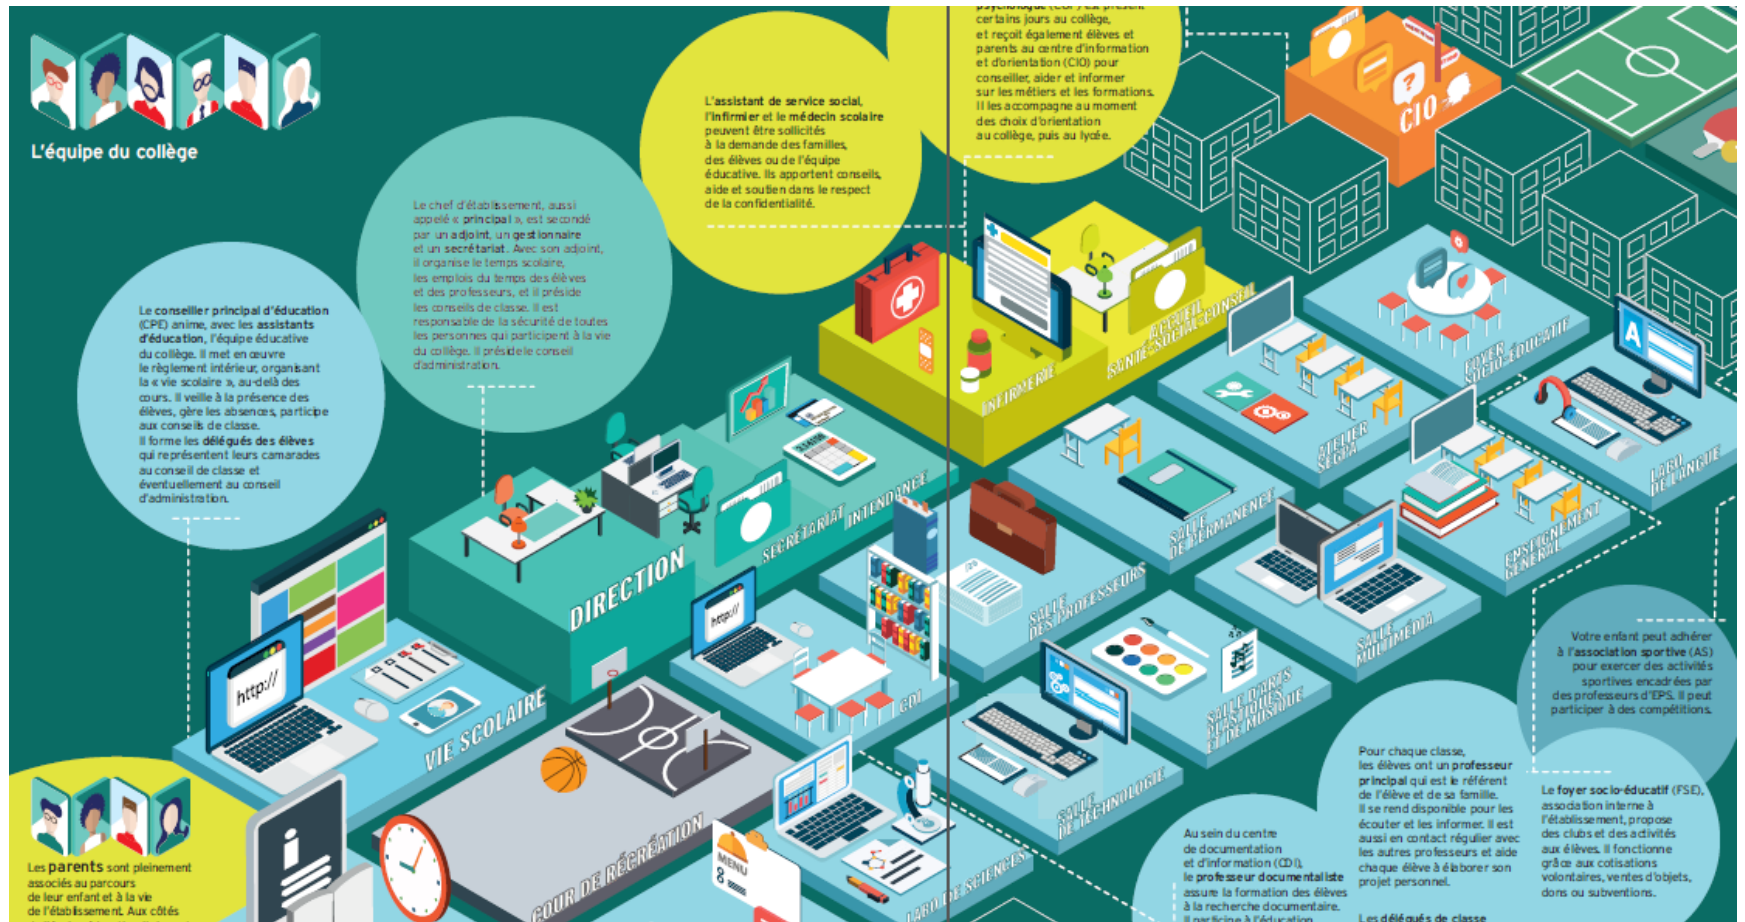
L'équipe du collège

Le conseiller principal d'éducation (CPE) anime, avec les assistants d'éducation, l'équipe éducative du collège. Il met en œuvre le règlement intérieur, organisant la « vie scolaire », au-delà des cours. Il veille à la présence des élèves, gère les absences, participe aux conseils de classe.
Il forme les délégués des élèves qui représentent leurs camarades au conseil de classe et éventuellement au conseil d'administration.

Le chef d'établissement, aussi appelé « principal », est secondé par un adjoint, un gestionnaire et un secrétariat. Avec son adjoint, il organise le temps scolaire, les emplois du temps des élèves et des professeurs, et il préside les conseils de classe. Il est responsable de la sécurité de toutes les personnes qui participent à la vie du collège. Il préside le conseil d'administration.

L'assistant de service social, l'infirmier et le médecin scolaire peuvent être sollicités à la demande des familles, des élèves ou de l'équipe éducative. Ils apportent conseils, aide et soutien dans le respect de la confidentialité.

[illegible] certains jours au collège, et reçoit également élèves et parents au centre d'information et d'orientation (CIO) pour conseiller, aider et informer sur les métiers et les formations. Il les accompagne au moment des choix d'orientation au collège, puis au lycée.

CIO

INFIRMERIE
SANTÉ-SOCIAL-CONSEIL
FOYER SOCIO-ÉDUCATIF
ATELIER SEGPA
LABO DE LANGUE
SALLE DE PERMANENCE
ENSEIGNEMENT GÉNÉRAL
DIRECTION
SECRÉTARIAT
INTENDANCE
SALLE DES PROFESSEURS
SALLE MULTIMÉDIA
CDI
SALLE D'ARTS PLASTIQUES ET DE MUSIQUE
VIE SCOLAIRE
COUR DE RÉCRÉATION
SALLE DE TECHNOLOGIE
LABO DE SCIENCES
http://
MENU

Votre enfant peut adhérer à l'association sportive (AS) pour exercer des activités sportives encadrées par des professeurs d'EPS. Il peut participer à des compétitions.

Pour chaque classe, les élèves ont un professeur principal qui est le référent de l'élève et de sa famille. Il se rend disponible pour les écouter et les informer. Il est aussi en contact régulier avec les autres professeurs et aide chaque élève à élaborer son projet personnel.
Les délégués de classe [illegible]

Le foyer socio-éducatif (FSE), association interne à l'établissement, propose des clubs et des activités aux élèves. Il fonctionne grâce aux cotisations volontaires, ventes d'objets, dons ou subventions.

Au sein du centre de documentation et d'information (CDI), le professeur documentaliste assure la formation des élèves à la recherche documentaire. Il participe à l'éducation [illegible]

Les parents sont pleinement associés au parcours de leur enfant et à la vie de l'établissement. Aux côtés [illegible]